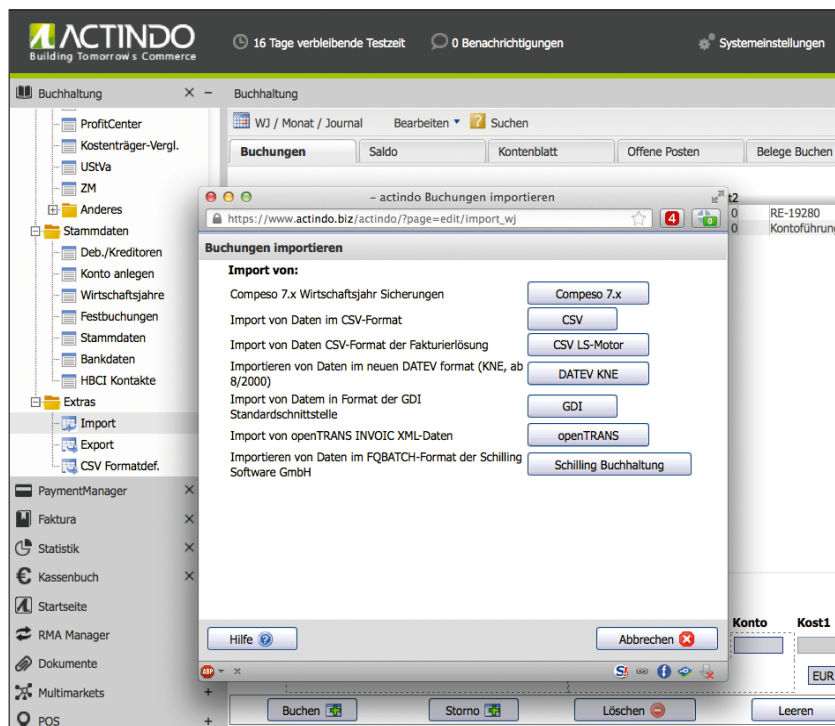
ACTINDO
Building Tomorrow's Commerce

16 Tage verbleibende Testzeit
0 Benachrichtigungen
Systemeinstellungen

Buchhaltung
ProfitCenter
Kostenträger-Vergl.
UStVa
ZM
Anderes
Stammdaten
Deb./Kreditoren
Konto anlegen
Wirtschaftsjahre
Festbuchungen
Stammdaten
Bankdaten
HBCI Kontakte
Extras
Import
Export
CSV Formatdef.
PaymentManager
Faktura
Statistik
Kassenbuch
Startseite
RMA Manager
Dokumente
Multimarkets
POS

Buchhaltung
WJ / Monat / Journal
Bearbeiten
Suchen
Buchungen
Saldo
Kontenblatt
Offene Posten
Belege Buchen

t2
0 RE-19280
0 Kontoführung

– actindo Buchungen importieren
https://www.actindo.biz/actindo/?page=edit/import_wj
4

Buchungen importieren
Import von:

| | |
|---|---|
| Compeso 7.x Wirtschaftsjahr Sicherungen | Compeso 7.x |
| Import von Daten im CSV-Format | CSV |
| Import von Daten CSV-Format der Fakturierlösung | CSV LS-Motor |
| Importieren von Daten im neuen DATEV format (KNE, ab 8/2000) | DATEV KNE |
| Import von Datem in Format der GDI Standardschnittstelle | GDI |
| Import von openTRANS INVOIC XML-Daten | openTRANS |
| Importieren von Daten im FQBATCH-Format der Schilling Software GmbH | Schilling Buchhaltung |

Hilfe
Abbrechen

Konto
Kost1
EUR

Buchen
Storno
Löschen
Leeren